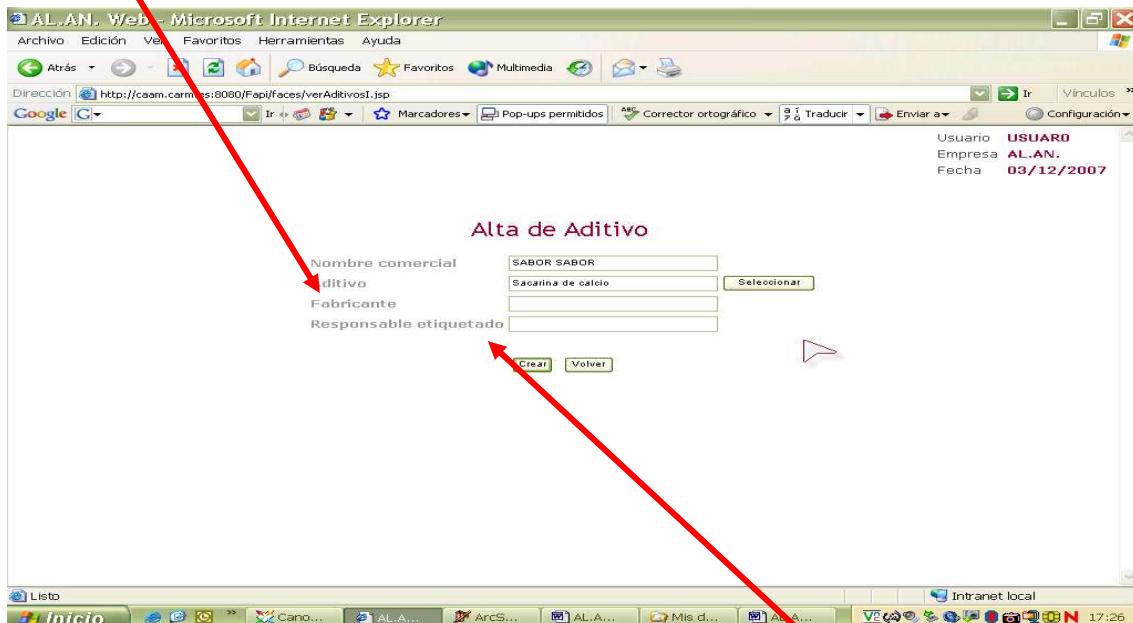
AL.AN. Web - Microsoft Internet Explorer

Archivo Edición Ver Favoritos Herramientas Ayuda

Atrás Búsqueda Favoritos Multimedia

Dirección http://caam.carm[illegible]s:8080/Fapi/faces/verAditivosI.jsp Ir Vínculos

Google Ir Marcadores Pop-ups permitidos Corrector ortográfico Traducir Enviar a Configuración

Usuario USUAR0
Empresa AL.AN.
Fecha 03/12/2007

Alta de Aditivo

Nombre comercial SABOR SABOR
Aditivo Sacarina de calcio Seleccionar
Fabricante
Responsable etiquetado

Crear Volver

Listo Intranet local

Inicio Cano... AL.A... ArcS... AL.A... Mis d... AL.A... 17:26